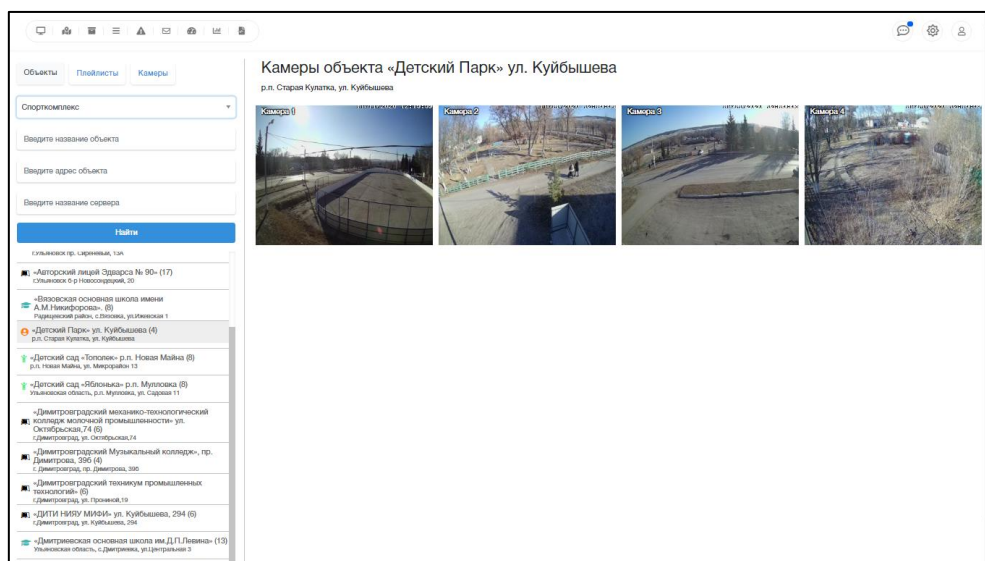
Объекты Плейлисты Камеры

Спорткомплекс

Введите название объекта

Введите адрес объекта

Введите название сервера

Найти

г.Ульяновск пр. Сиреневый, 13А

«Авторский лицей Эдварса № 90» (17)
г.Ульяновск б-р Новосондецкий, 20

«Вязовская основная школа имени А.М.Никифорова». (6)
Радищевский район, с.Вязовка, ул.Ижевская 1

«Детский Парк» ул. Куйбышева (4)
р.п. Старая Кулатка, ул. Куйбышева

«Детский сад «Тополек» р.п. Новая Майна (8)
р.п. Новая Майна, ул. Микрорайон 13

«Детский сад «Яблонька» р.п. Мулловка (8)
Ульяновская область, р.п. Мулловка, ул. Садовая 11

«Димитровградский механико-технологический колледж молочной промышленности» ул. Октябрьская,74 (6)
г.Димитровград, ул. Октябрьская,74

«Димитровградский Музыкальный колледж», пр. Димитрова, 39б (4)
г. Димитровград, пр. Димитрова, 39б

«Димитровградский техникум промышленных технологий» (6)
г.Димитровград, ул. Пионерской,19

«ДИТИ НИЯУ МИФИ» ул. Куйбышева, 294 (6)
г.Димитровград, ул. Куйбышева, 294

«Дмитриевская основная школа им.Д.П.Левина» (13)
Ульяновская область, с.Дмитриевка, ул.Центральная 3

Камеры объекта «Детский Парк» ул. Куйбышева
р.п. Старая Кулатка, ул. Куйбышева

Камера 1
Камера 2
Камера 3
Камера 4